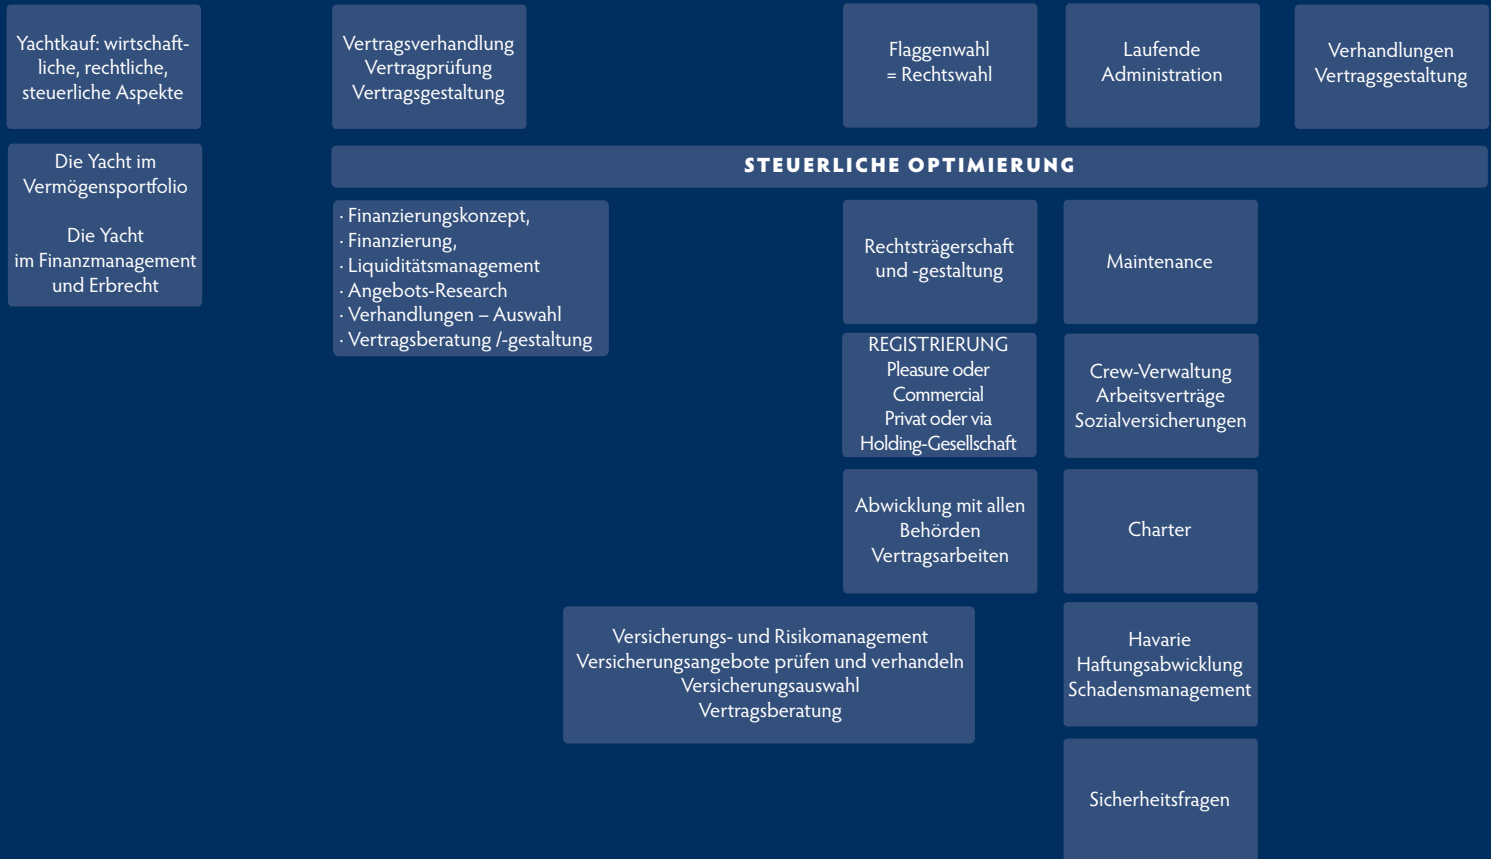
Yachtkauf: wirtschaftliche, rechtliche, steuerliche Aspekte

Vertragsverhandlung
Vertragprüfung
Vertragsgestaltung

Flaggenwahl
= Rechtswahl

Laufende
Administration

Verhandlungen
Vertragsgestaltung

Die Yacht im Vermögensportfolio

Die Yacht im Finanzmanagement und Erbrecht

STEUERLICHE OPTIMIERUNG

· Finanzierungskonzept,
· Finanzierung,
· Liquiditätsmanagement
· Angebots-Research
· Verhandlungen – Auswahl
· Vertragsberatung /-gestaltung

Rechtsträgerschaft und -gestaltung

Maintenance

REGISTRIERUNG
Pleasure oder
Commercial
Privat oder via
Holding-Gesellschaft

Crew-Verwaltung
Arbeitsverträge
Sozialversicherungen

Abwicklung mit allen
Behörden
Vertragsarbeiten

Charter

Versicherungs- und Risikomanagement
Versicherungsangebote prüfen und verhandeln
Versicherungsauswahl
Vertragsberatung

Havarie
Haftungsabwicklung
Schadensmanagement

Sicherheitsfragen